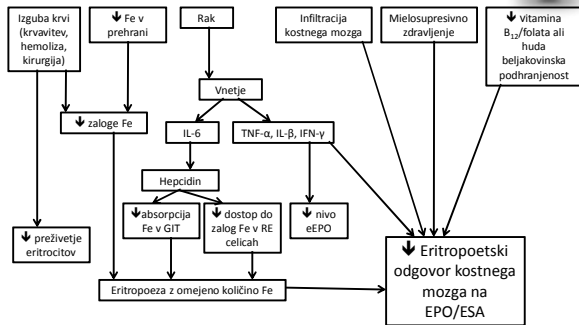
Izguba krvi (krvavitev, hemoliza, kirurgija)

↓ Fe v prehrani

Rak

Infiltracija kostnega mozga

Mielosupresivno zdravljenje

↓ vitamina $B_{12}$/folata ali huda beljakovinska podhranjenost

Vnetje

↓ zaloge Fe

IL-6

TNF-α, IL-β, IFN-γ

Hepcidin

↓ absorpcija Fe v GIT

↓ dostop do zalog Fe v RE celicah

↓ nivo eEPO

↓ preživetje eritrocitov

↓ Eritropoetski odgovor kostnega mozga na EPO/ESA

Eritropoeza z omejeno količino Fe